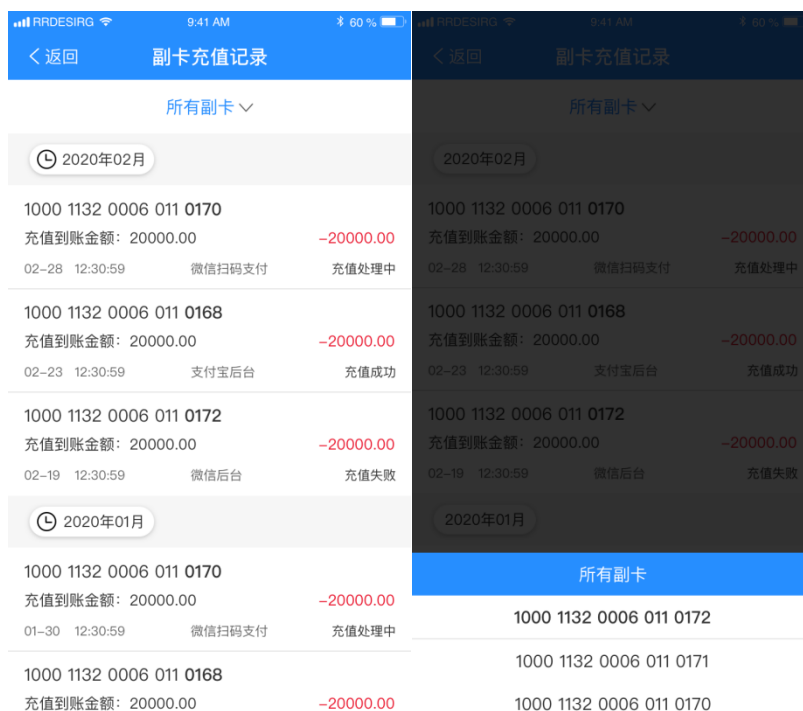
RRDESIRG 9:41 AM 60 %

< 返回 副卡充值记录

所有副卡

2020年02月

1000 1132 0006 011 0170
充值到账金额：20000.00 −20000.00
02-28 12:30:59 微信扫码支付 充值处理中

1000 1132 0006 011 0168
充值到账金额：20000.00 −20000.00
02-23 12:30:59 支付宝后台 充值成功

1000 1132 0006 011 0172
充值到账金额：20000.00 −20000.00
02-19 12:30:59 微信后台 充值失败

2020年01月

1000 1132 0006 011 0170
充值到账金额：20000.00 −20000.00
01-30 12:30:59 微信扫码支付 充值处理中

1000 1132 0006 011 0168
充值到账金额：20000.00 −20000.00

RRDESIRG 9:41 AM 60 %

< 返回 副卡充值记录

所有副卡

2020年02月

1000 1132 0006 011 0170
充值到账金额：20000.00 −20000.00
02-28 12:30:59 微信扫码支付 充值处理中

1000 1132 0006 011 0168
充值到账金额：20000.00 −20000.00
02-23 12:30:59 支付宝后台 充值成功

1000 1132 0006 011 0172
充值到账金额：20000.00 −20000.00
02-19 12:30:59 微信后台 充值失败

2020年01月

所有副卡

1000 1132 0006 011 0172

1000 1132 0006 011 0171

1000 1132 0006 011 0170